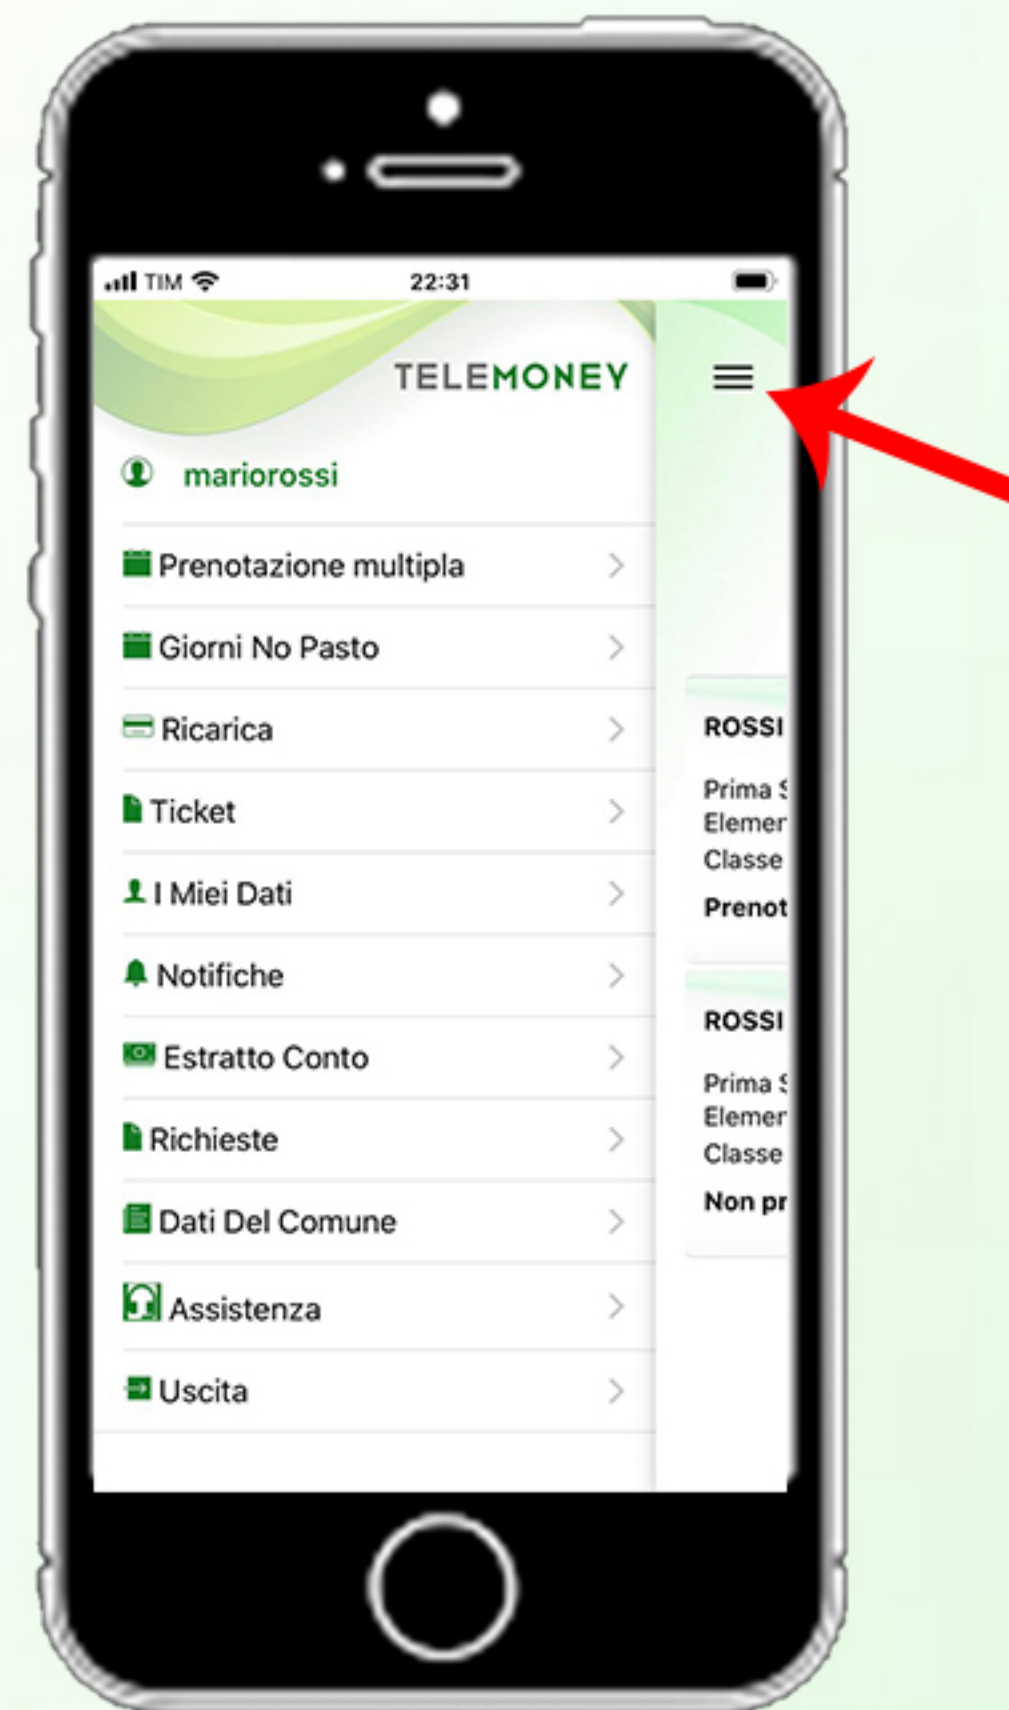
TIM 22:31

TELEMONEY

mariorossi

Prenotazione multipla >

Giorni No Pasto >

Ricarica >

Ticket >

I Miei Dati >

Notifiche >

Estratto Conto >

Richieste >

Dati Del Comune >

Assistenza >

Uscita >

ROSSI

Prima S
Elemen
Classe

Prenot

ROSSI

Prima S
Elemen
Classe

Non pr